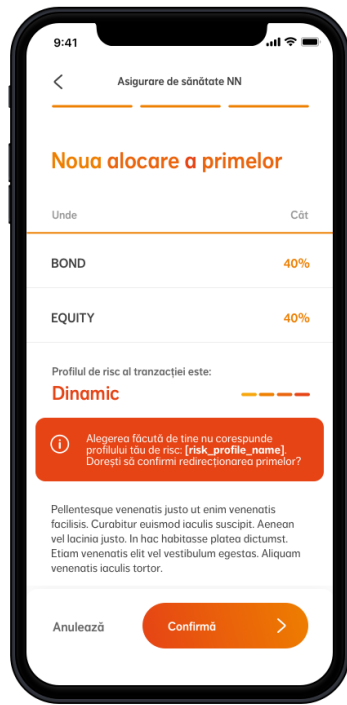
9:41

Asigurare de sănătate NN

Noua alocare a primelor

Unde

Cât

BOND

40%

EQUITY

40%

Profilul de risc al tranzacției este:

Dinamic

Alegerea făcută de tine nu corespunde profilului tău de risc: [risk_profile_name]. Dorești să confirmi redirecționarea primelor?

Pellentesque venenatis justo ut enim venenatis facilisis. Curabitur euismod iaculis suscipit. Aenean vel lacinia justo. In hac habitasse platea dictumst. Etiam venenatis elit vel vestibulum egestas. Aliquam venenatis iaculis tortor.

Anulează

Confirmă